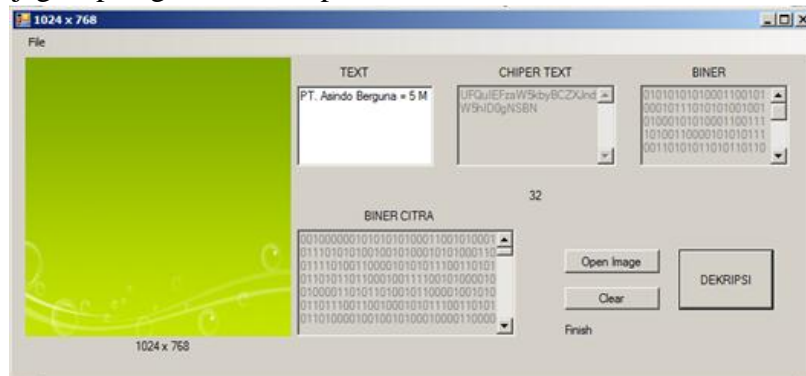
1024 x 768

File

TEXT

PT. Asindo Berguna = 5 M

CHIPER TEXT

UFQuIEFzaW5kbyBCZXJnd W5hID0gNSBN

BINER

010101010100011001010001011101010100100101000101000110011110100110000101010111001101010110101101100

32

BINER CITRA

001000000101010101000110010100010111010101001001010001010100011001111010011000010101011100110101010110110111000100111100101000001001000001101011010010110000100101001101110011001000010101110011010101101000010010010100010000110000

Open Image

Clear

DEKRIPSI

Finish

1024 x 768